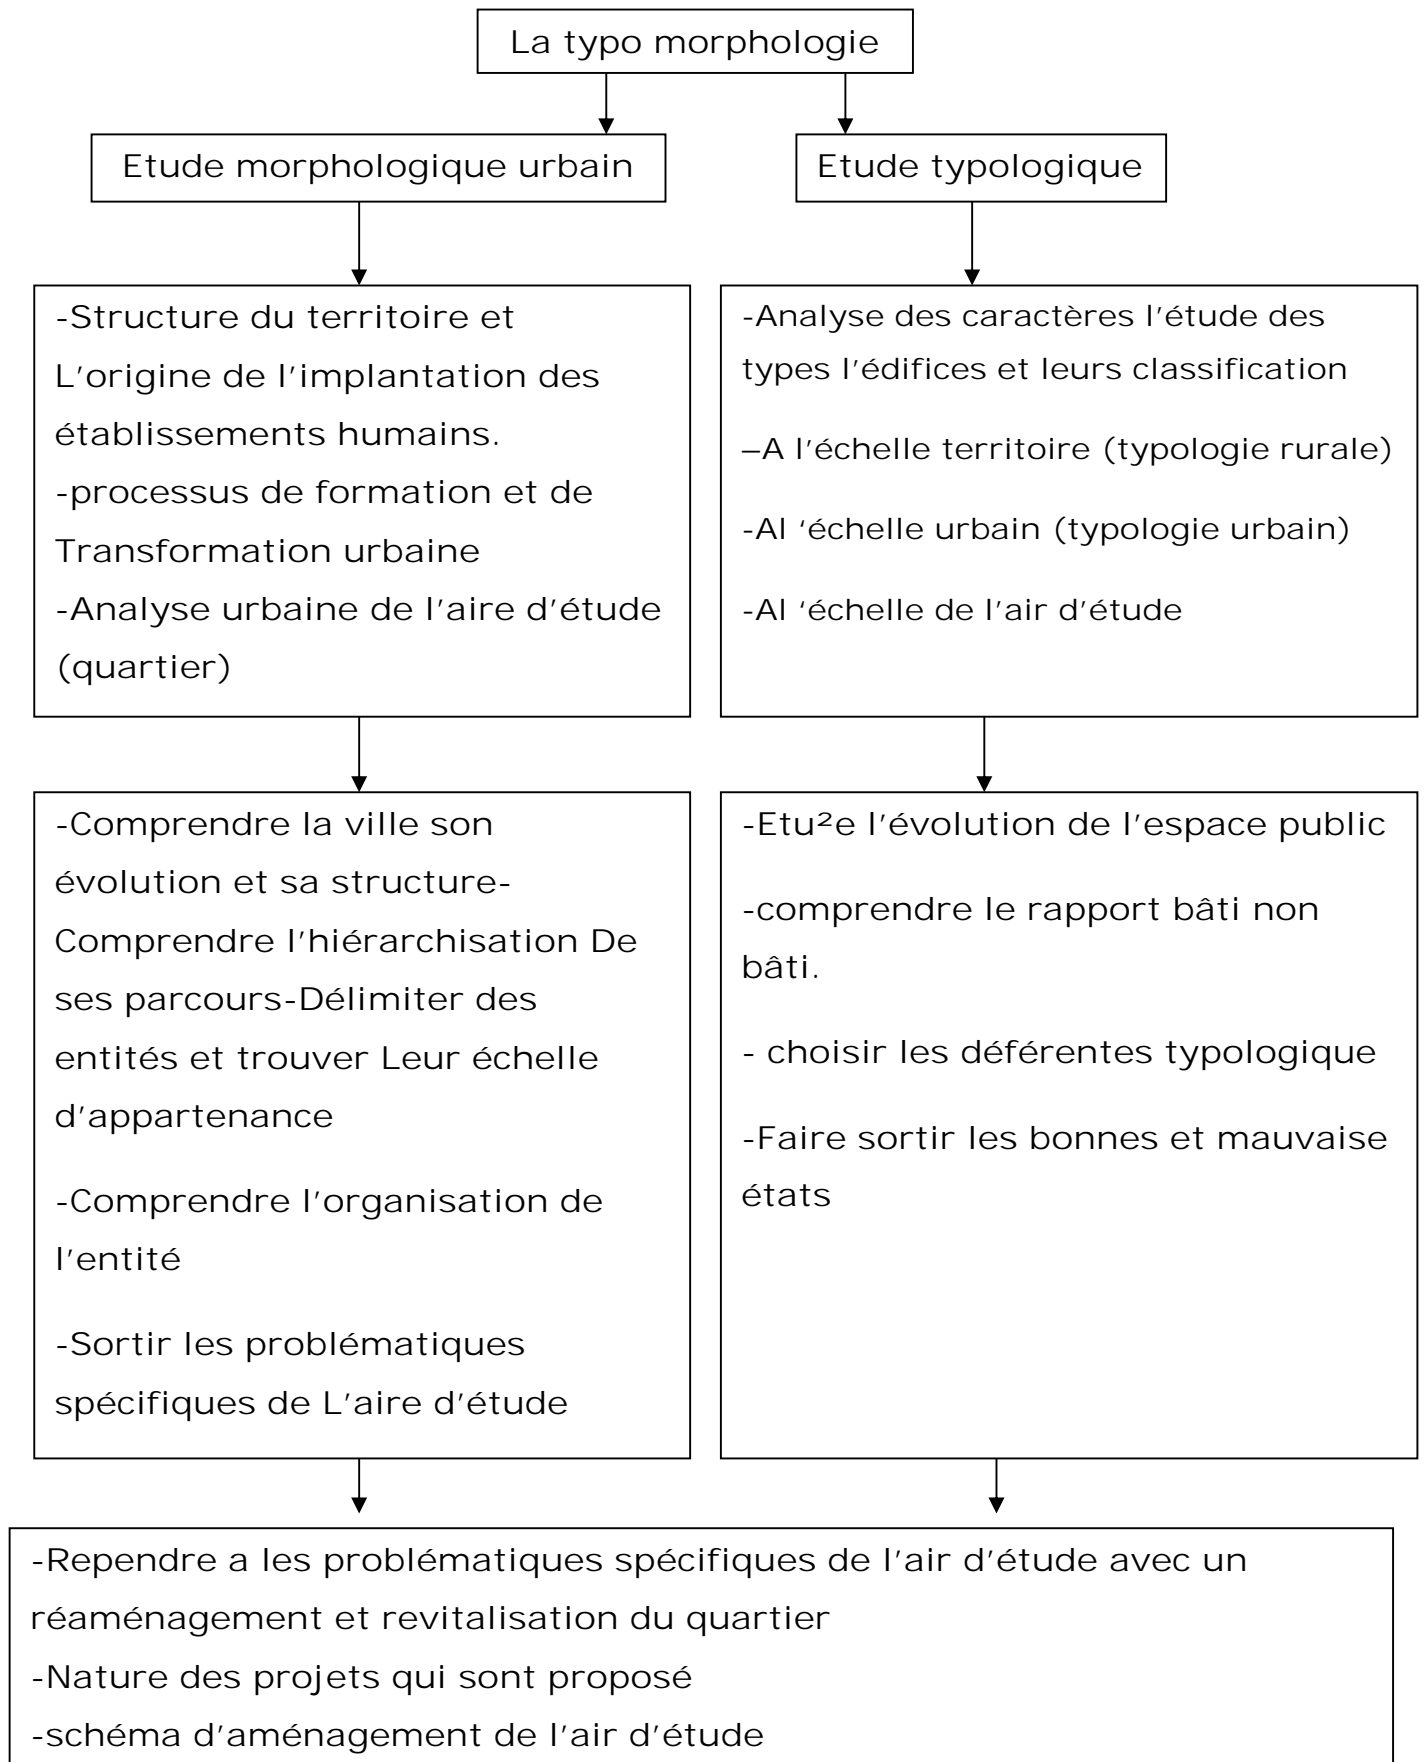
La typo morphologie

Etude morphologique urbain

Etude typologique

-Structure du territoire et L'origine de l'implantation des établissements humains.
-processus de formation et de Transformation urbaine
-Analyse urbaine de l'aire d'étude (quartier)

-Analyse des caractères l'étude des types l'édifices et leurs classification
–A l'échelle territoire (typologie rurale)
-Al 'échelle urbain (typologie urbain)
-Al 'échelle de l'air d'étude

-Comprendre la ville son évolution et sa structure-Comprendre l'hiérarchisation De ses parcours-Délimiter des entités et trouver Leur échelle d'appartenance
-Comprendre l'organisation de l'entité
-Sortir les problématiques spécifiques de L'aire d'étude

-Etu²e l'évolution de l'espace public
-comprendre le rapport bâti non bâti.
- choisir les déférentes typologique
-Faire sortir les bonnes et mauvaise états

-Rependre a les problématiques spécifiques de l'air d'étude avec un réaménagement et revitalisation du quartier
-Nature des projets qui sont proposé
-schéma d'aménagement de l'air d'étude